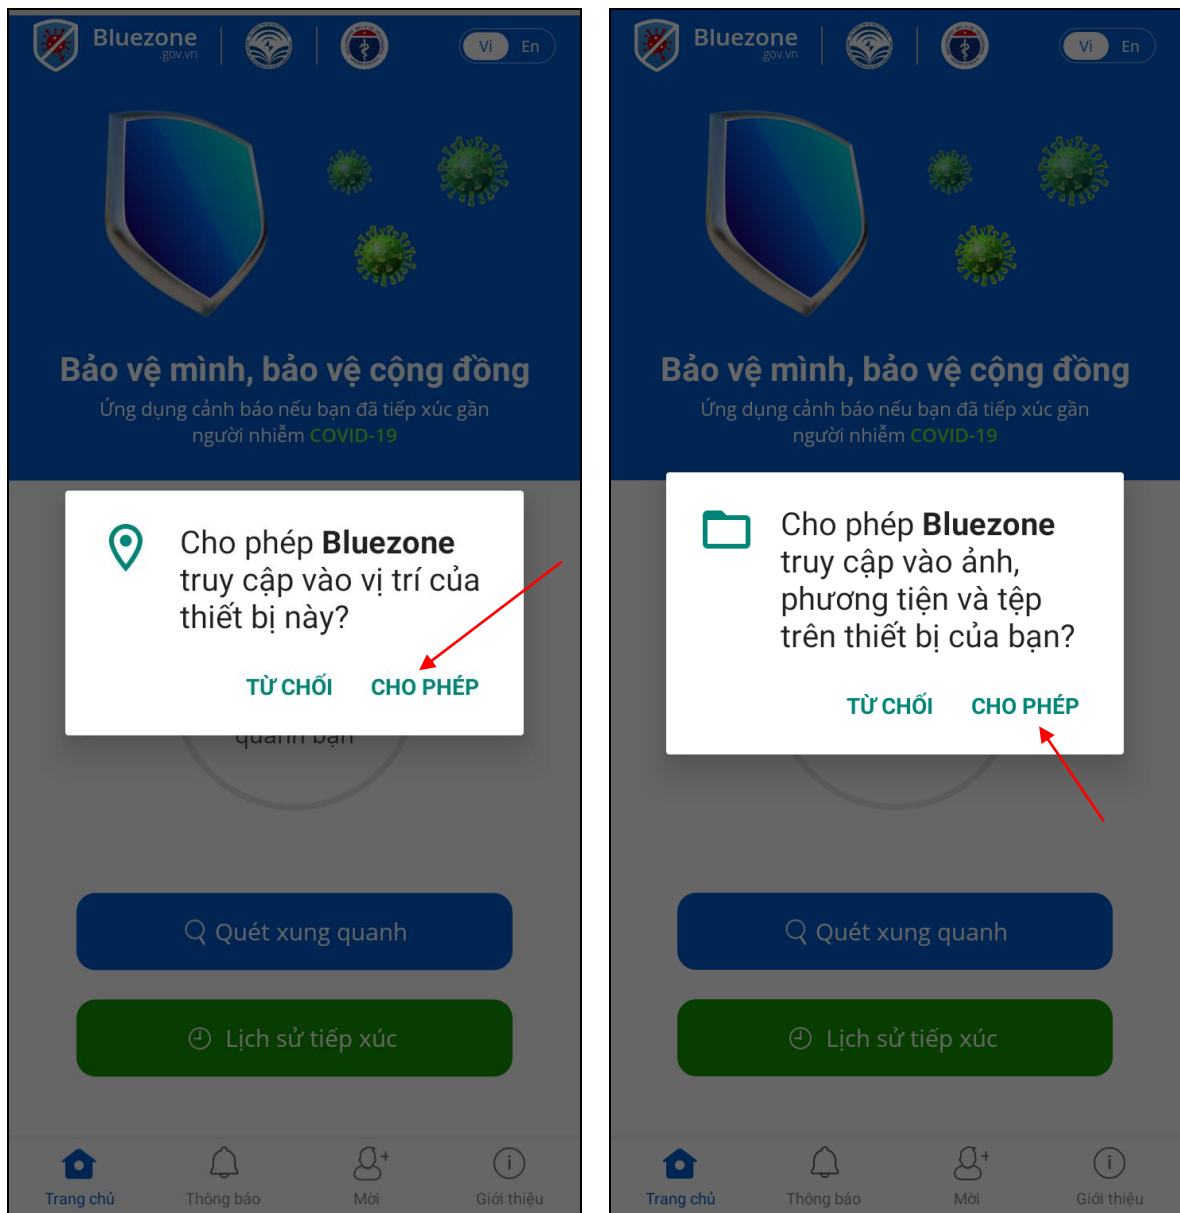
Bluezone .gov.vn

Vi En

Bảo vệ mình, bảo vệ cộng đồng

Ứng dụng cảnh báo nếu bạn đã tiếp xúc gần người nhiễm COVID-19

Cho phép **Bluezone** truy cập vào vị trí của thiết bị này?

TỪ CHỐI CHO PHÉP

quanh bạn

Quét xung quanh

Lịch sử tiếp xúc

Trang chủ Thông báo Mời Giới thiệu

Bluezone .gov.vn

Vi En

Bảo vệ mình, bảo vệ cộng đồng

Ứng dụng cảnh báo nếu bạn đã tiếp xúc gần người nhiễm COVID-19

Cho phép **Bluezone** truy cập vào ảnh, phương tiện và tệp trên thiết bị của bạn?

TỪ CHỐI CHO PHÉP

Quét xung quanh

Lịch sử tiếp xúc

Trang chủ Thông báo Mời Giới thiệu